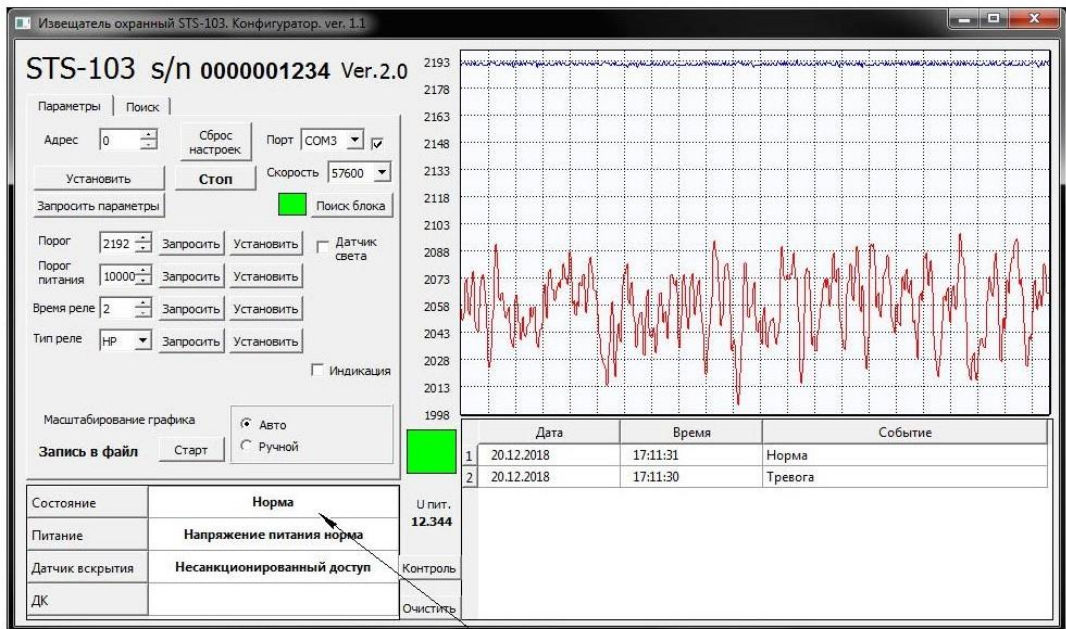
Извещатель охранный STS-103. Конфигуратор. ver. 1.1

STS-103 s/n 0000001234 Ver.2.0

Параметры | Поиск

Адрес 0

Сброс настроек

Порт COM3

Установить

Стоп

Скорость 57600

Запросить параметры

Поиск блока

Порог 2192 Запросить Установить

Датчик света

Порог питания 10000 Запросить Установить

Время реле 2 Запросить Установить

Тип реле НР Запросить Установить

Индикация

Масштабирование графика

Авто

Ручной

Запись в файл Старт

| | |
|---|---|
| Состояние | Норма |
| Питание | Напряжение питания норма |
| Датчик вскрытия | Несанкционированный доступ |
| ДК | |

U пит.
12.344

Контроль

Очистить

2193
2178
2163
2148
2133
2118
2103
2088
2073
2058
2043
2028
2013
1998

| | Дата | Время | Событие |
|---|---|---|---|
| 1 | 20.12.2018 | 17:11:31 | Норма |
| 2 | 20.12.2018 | 17:11:30 | Тревога |